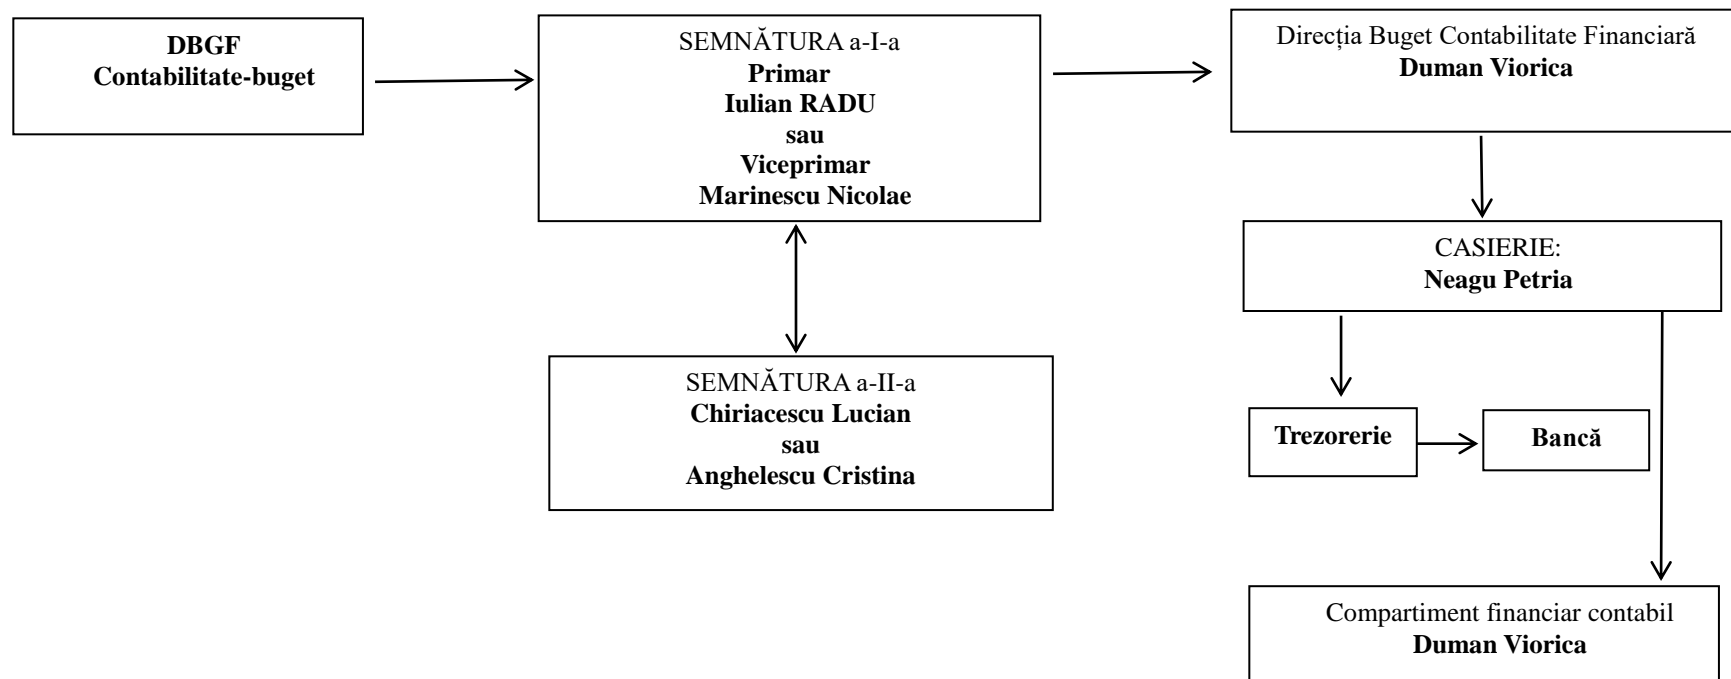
DBGF
Contabilitate-buget

SEMNĂTURA a-I-a
Primar
Iulian RADU
sau
Viceprimar
Marinescu Nicolae

Direcția Buget Contabilitate Financiară
Duman Viorica

SEMNĂTURA a-II-a
Chiriacescu Lucian
sau
Anghelescu Cristina

CASIERIE:
Neagu Petria

Trezorerie

Bancă

Compartiment financiar contabil
Duman Viorica